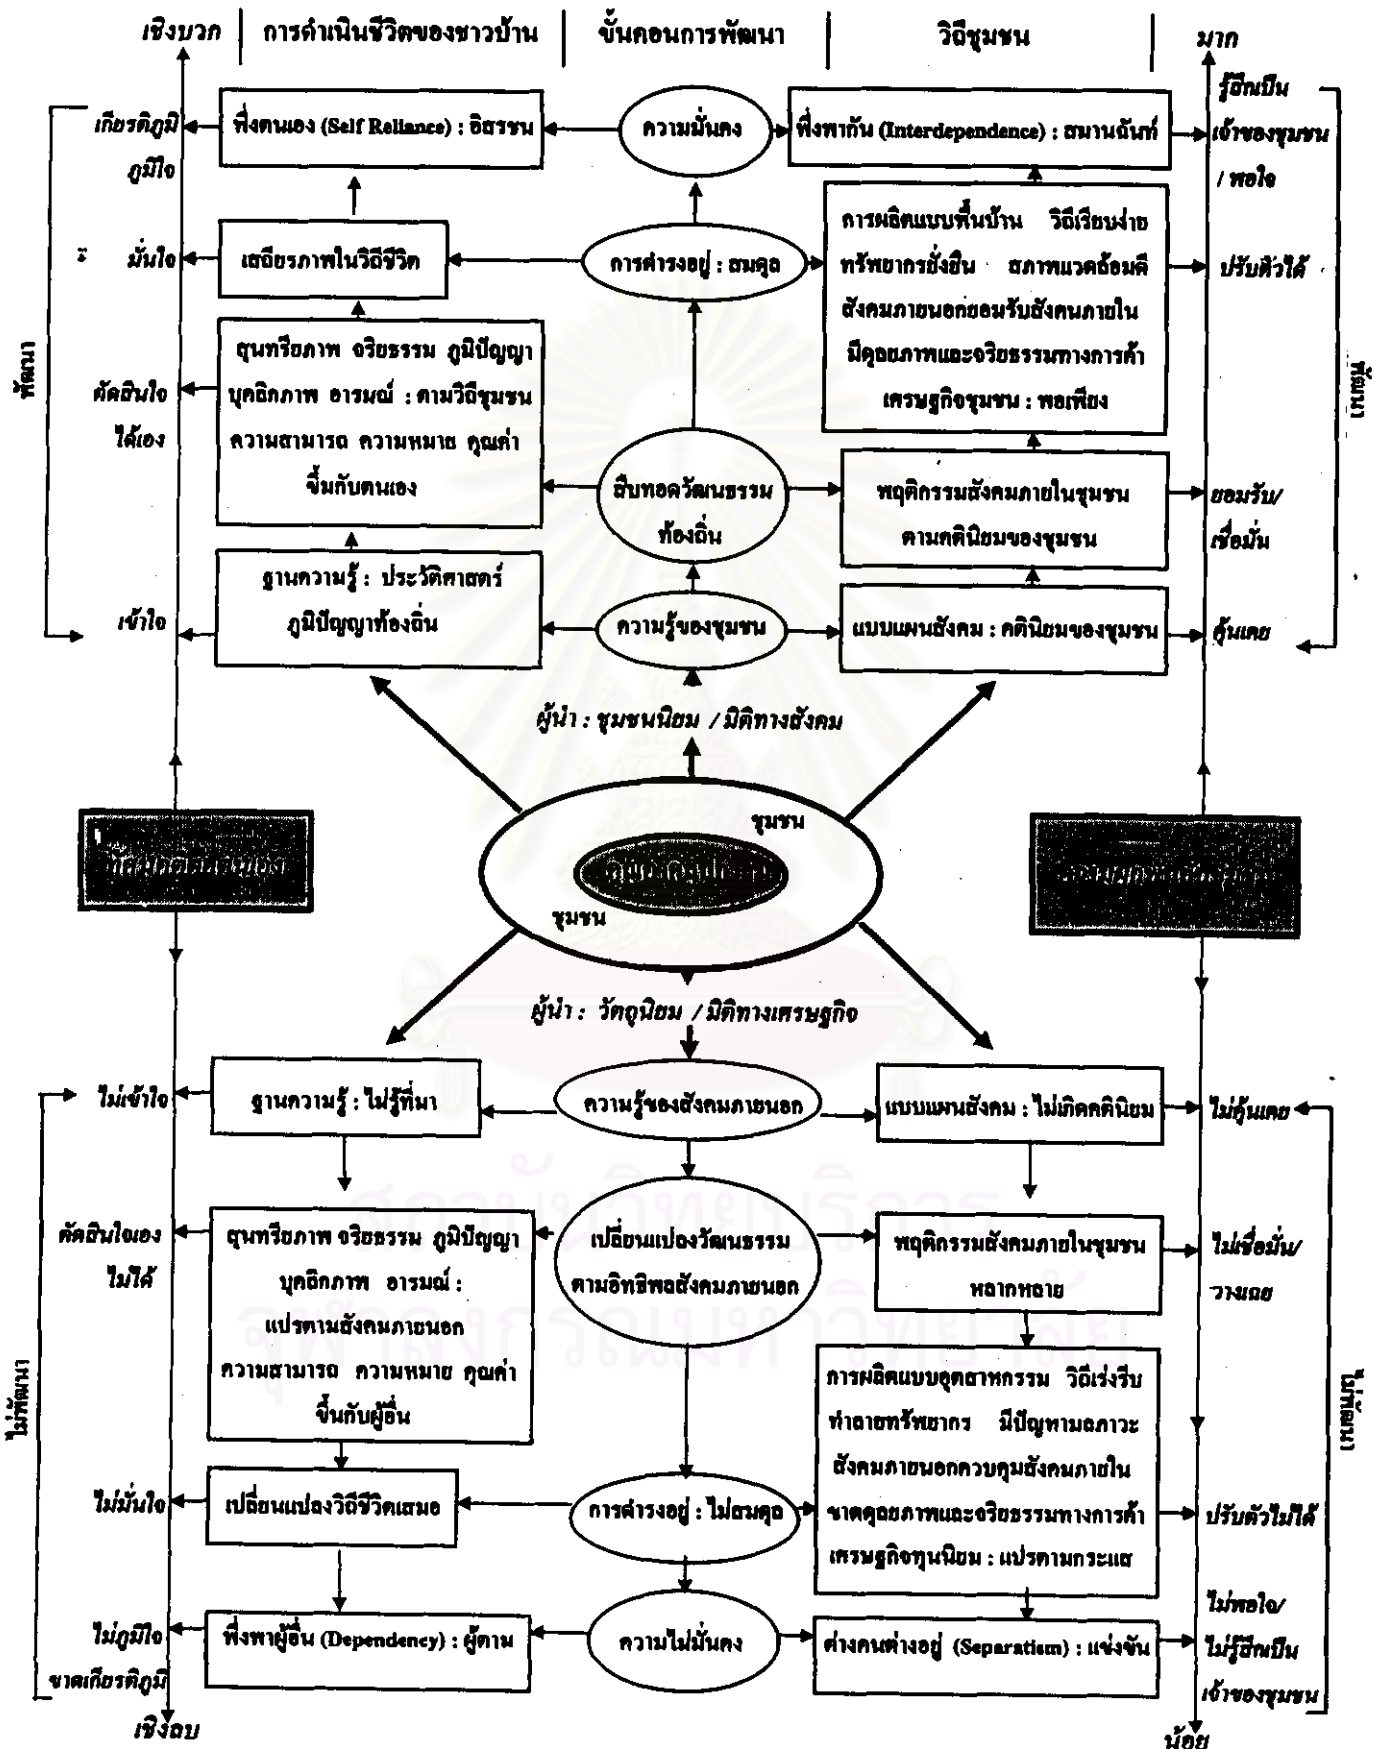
เชิงบวก | การดำเนินชีวิตของชาวบ้าน | ขั้นตอนการพัฒนา | วิถีชุมชน | มาก

เกียรติภูมิ ภูมิใจ

พึ่งตนเอง (Self Reliance) : อิสรชน

ความมั่นคง

พึ่งพากัน (Interdependence) : สมานฉันท์

รู้สึกเป็นเจ้าของชุมชน / พอใจ

มั่นใจ

เสถียรภาพในวิถีชีวิต

การดำรงอยู่ : สมดุล

การผลิตแบบพื้นบ้าน วิถีเรียบง่าย ทรัพยากรยั่งยืน สภาพแวดล้อมดี สังคมภายนอกยอมรับสังคมภายใน มีคุณภาพและจริยธรรมทางการค้า เศรษฐกิจชุมชน : พอเพียง

ปรับตัวได้

พัฒนา

ตัดสินใจได้เอง

สุนทรียภาพ จริยธรรม ภูมิปัญญา บุคลิกภาพ อารมณ์ : ตามวิถีชุมชน ความสามารถ ความหมาย คุณค่า ขึ้นกับตนเอง

สืบทอดวัฒนธรรมท้องถิ่น

พฤติกรรมสังคมภายในชุมชน ตามคตินิยมของชุมชน

ยอมรับ/เชื่อมั่น

พัฒนา

เข้าใจ

ฐานความรู้ : ประวัติศาสตร์ ภูมิปัญญาท้องถิ่น

ความรู้ของชุมชน

แบบแผนสังคม : คตินิยมของชุมชน

คุ้นเคย

ผู้นำ : ชุมชนนิยม / มิติทางสังคม

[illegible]

ชุมชน

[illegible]

ชุมชน

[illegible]

ผู้นำ : วัตถุนิยม / มิติทางเศรษฐกิจ

ไม่เข้าใจ

ฐานความรู้ : ไม่รู้ที่มา

ความรู้ของสังคมภายนอก

แบบแผนสังคม : ไม่เกิดคตินิยม

ไม่คุ้นเคย

ตัดสินใจเองไม่ได้

สุนทรียภาพ จริยธรรม ภูมิปัญญา บุคลิกภาพ อารมณ์ : แปรตามสังคมภายนอก ความสามารถ ความหมาย คุณค่า ขึ้นกับผู้อื่น

เปลี่ยนแปลงวัฒนธรรมตามอิทธิพลสังคมภายนอก

พฤติกรรมสังคมภายในชุมชน หลากหลาย

ไม่เชื่อมั่น/วางเฉย

ไม่พัฒนา

การผลิตแบบอุตสาหกรรม วิถีเร่งรีบ ทำลายทรัพยากร มีปัญหามลภาวะ สังคมภายนอกควบคุมสังคมภายใน ขาดคุณภาพและจริยธรรมทางการค้า เศรษฐกิจทุนนิยม : แปรตามกระแส

ไม่พัฒนา

ไม่มั่นใจ

เปลี่ยนแปลงวิถีชีวิตเสมอ

การดำรงอยู่ : ไม่สมดุล

ปรับตัวไม่ได้

ไม่ภูมิใจ ขาดเกียรติภูมิ

พึ่งพาผู้อื่น (Dependency) : ผู้ตาม

ความไม่มั่นคง

ต่างคนต่างอยู่ (Separatism) : แข่งขัน

ไม่พอใจ/ไม่รู้สึกเป็นเจ้าของชุมชน

เชิงลบ

น้อย